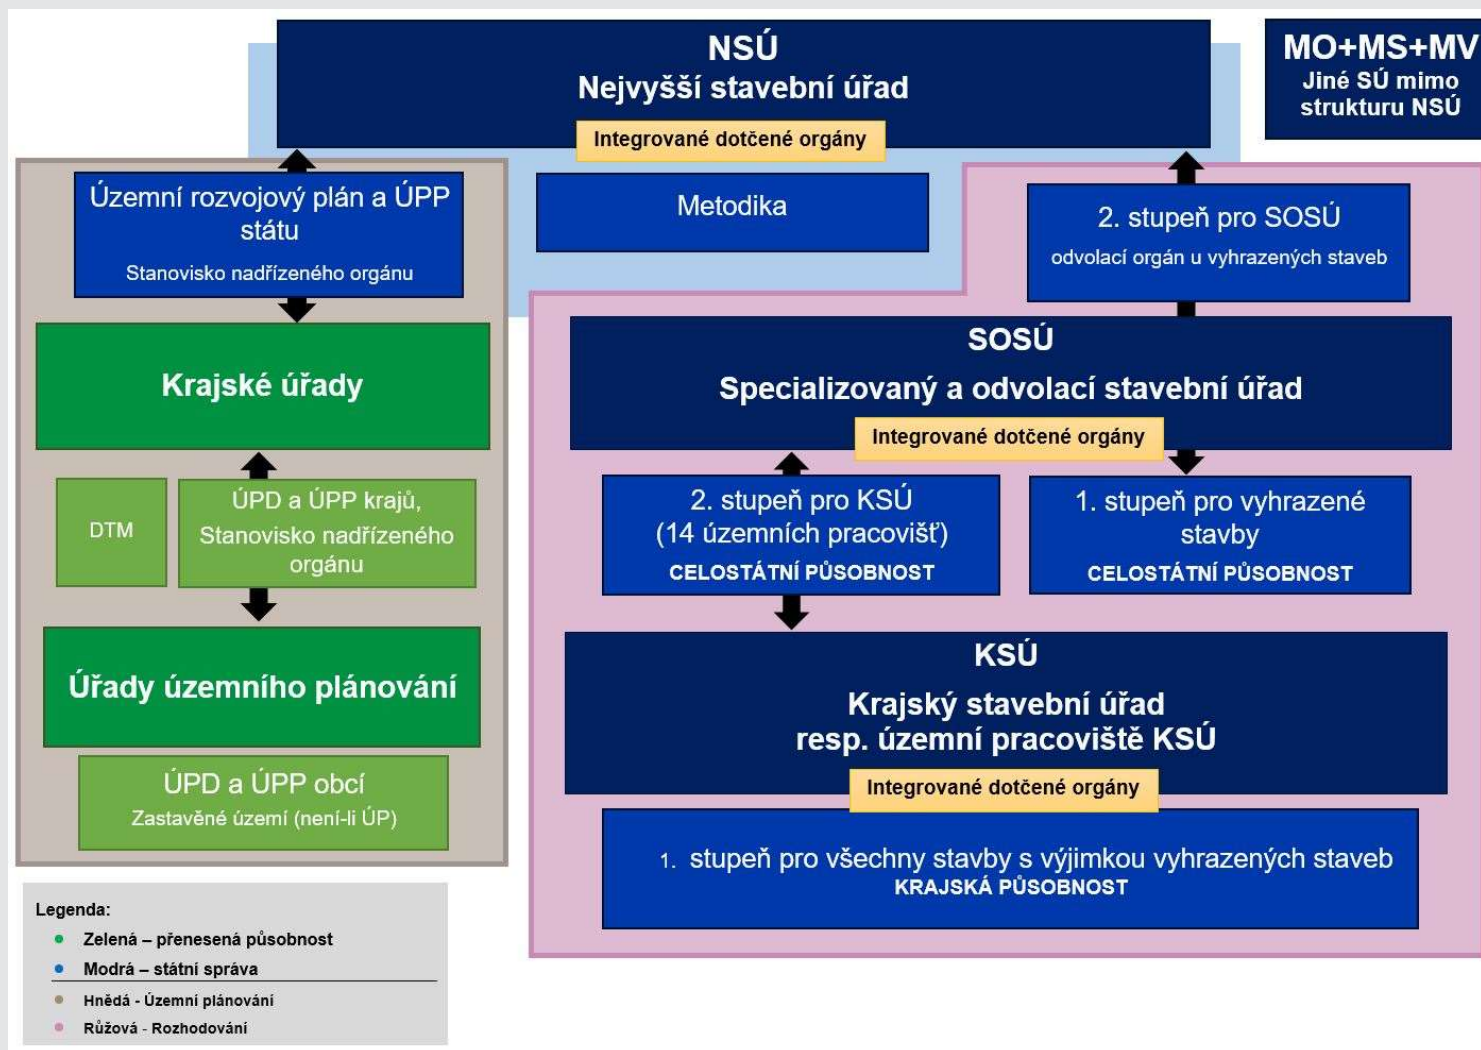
NSÚ
Nejvyšší stavební úřad
Integrované dotčené orgány

MO+MS+MV
Jiné SÚ mimo strukturu NSÚ

Územní rozvojový plán a ÚPP státu
Stanovisko nadřízeného orgánu

Metodika

2. stupeň pro SOSÚ
odvolací orgán u vyhrazených staveb

Krajské úřady

SOSÚ
Specializovaný a odvolací stavební úřad
Integrované dotčené orgány

DTM

ÚPD a ÚPP krajů, Stanovisko nadřízeného orgánu

2. stupeň pro KSÚ
(14 územních pracovišť)
CELOSTÁTNÍ PŮSOBNOST

1. stupeň pro vyhrazené stavby
CELOSTÁTNÍ PŮSOBNOST

Úřady územního plánování

KSÚ
Krajský stavební úřad
resp. územní pracoviště KSÚ
Integrované dotčené orgány

ÚPD a ÚPP obcí
Zastavěné území (není-li ÚP)

1. stupeň pro všechny stavby s výjimkou vyhrazených staveb
KRAJSKÁ PŮSOBNOST

Legenda:
Zelená – přenesená působnost
Modrá – státní správa
Hnědá - Územní plánování
Růžová - Rozhodování